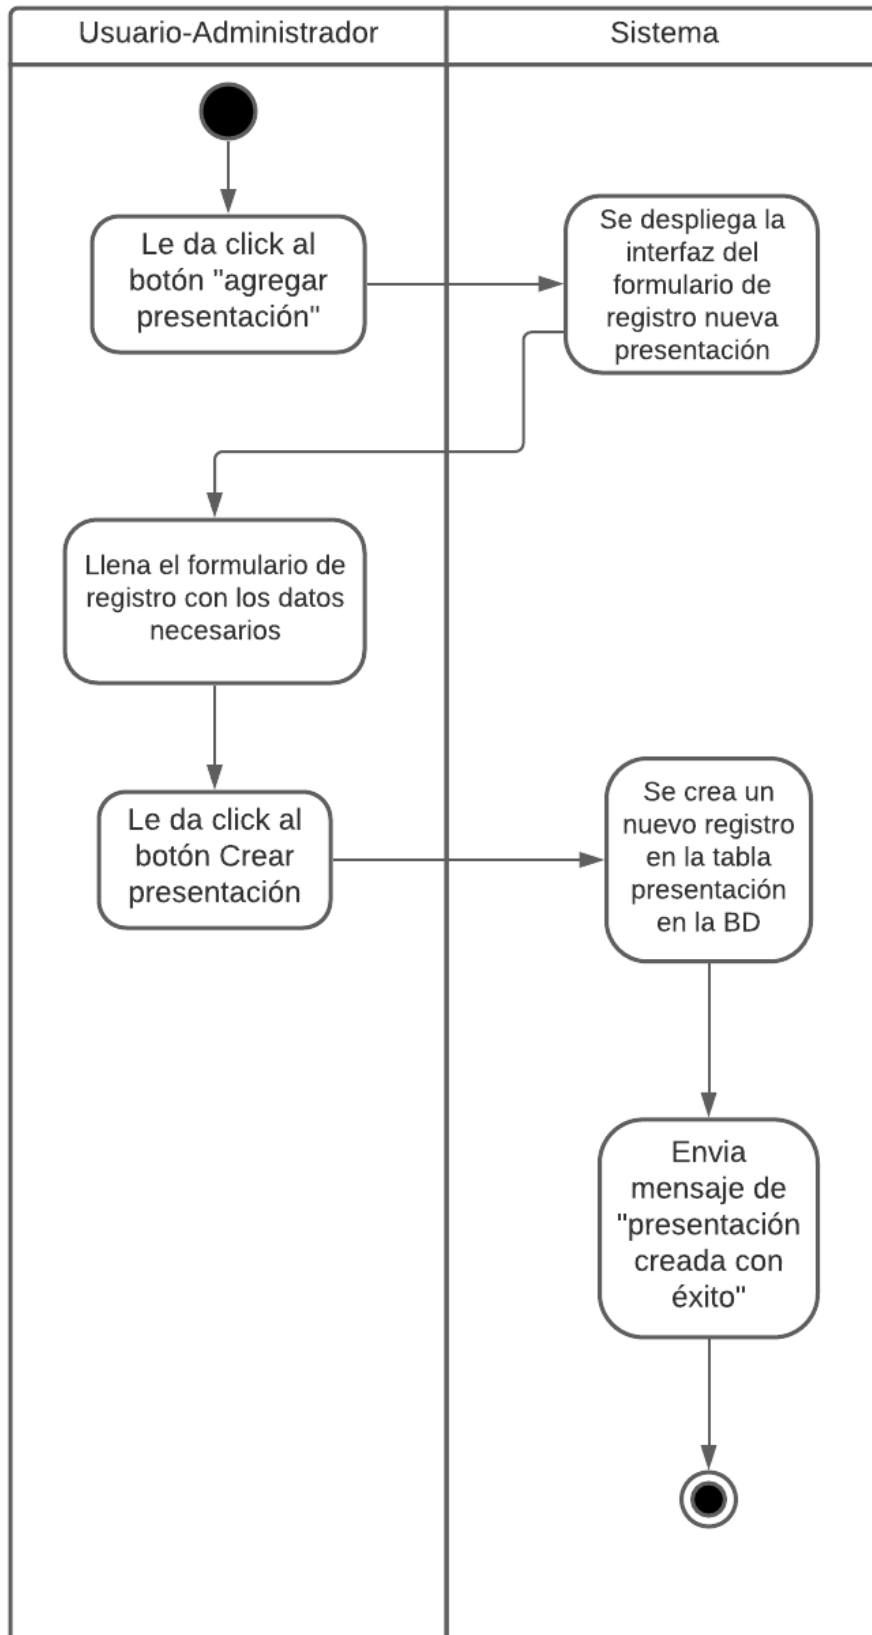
Usuario-Administrador

Sistema

Le da click al botón "agregar presentación"

Se despliega la interfaz del formulario de registro nueva presentación

Llena el formulario de registro con los datos necesarios

Le da click al botón Crear presentación

Se crea un nuevo registro en la tabla presentación en la BD

Envia mensaje de "presentación creada con éxito"